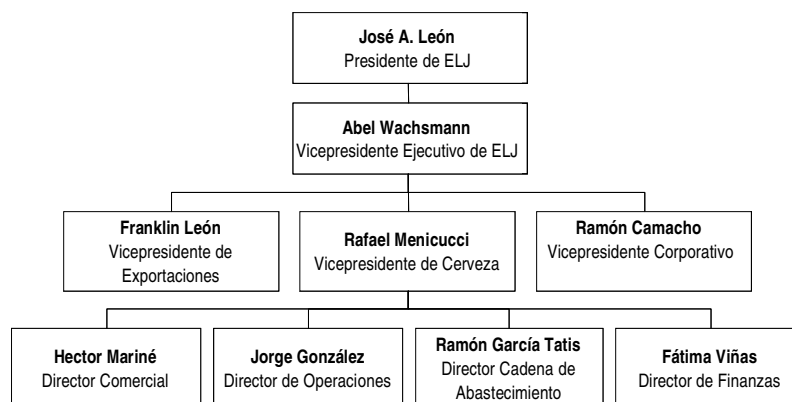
José A. León
Presidente de ELJ

Abel Wachsmann
Vicepresidente Ejecutivo de ELJ

Franklin León
Vicepresidente de Exportaciones

Rafael Menicucci
Vicepresidente de Cerveza

Ramón Camacho
Vicepresidente Corporativo

Hector Mariné
Director Comercial

Jorge González
Director de Operaciones

Ramón García Tatis
Director Cadena de Abastecimiento

Fátima Viñas
Director de Finanzas